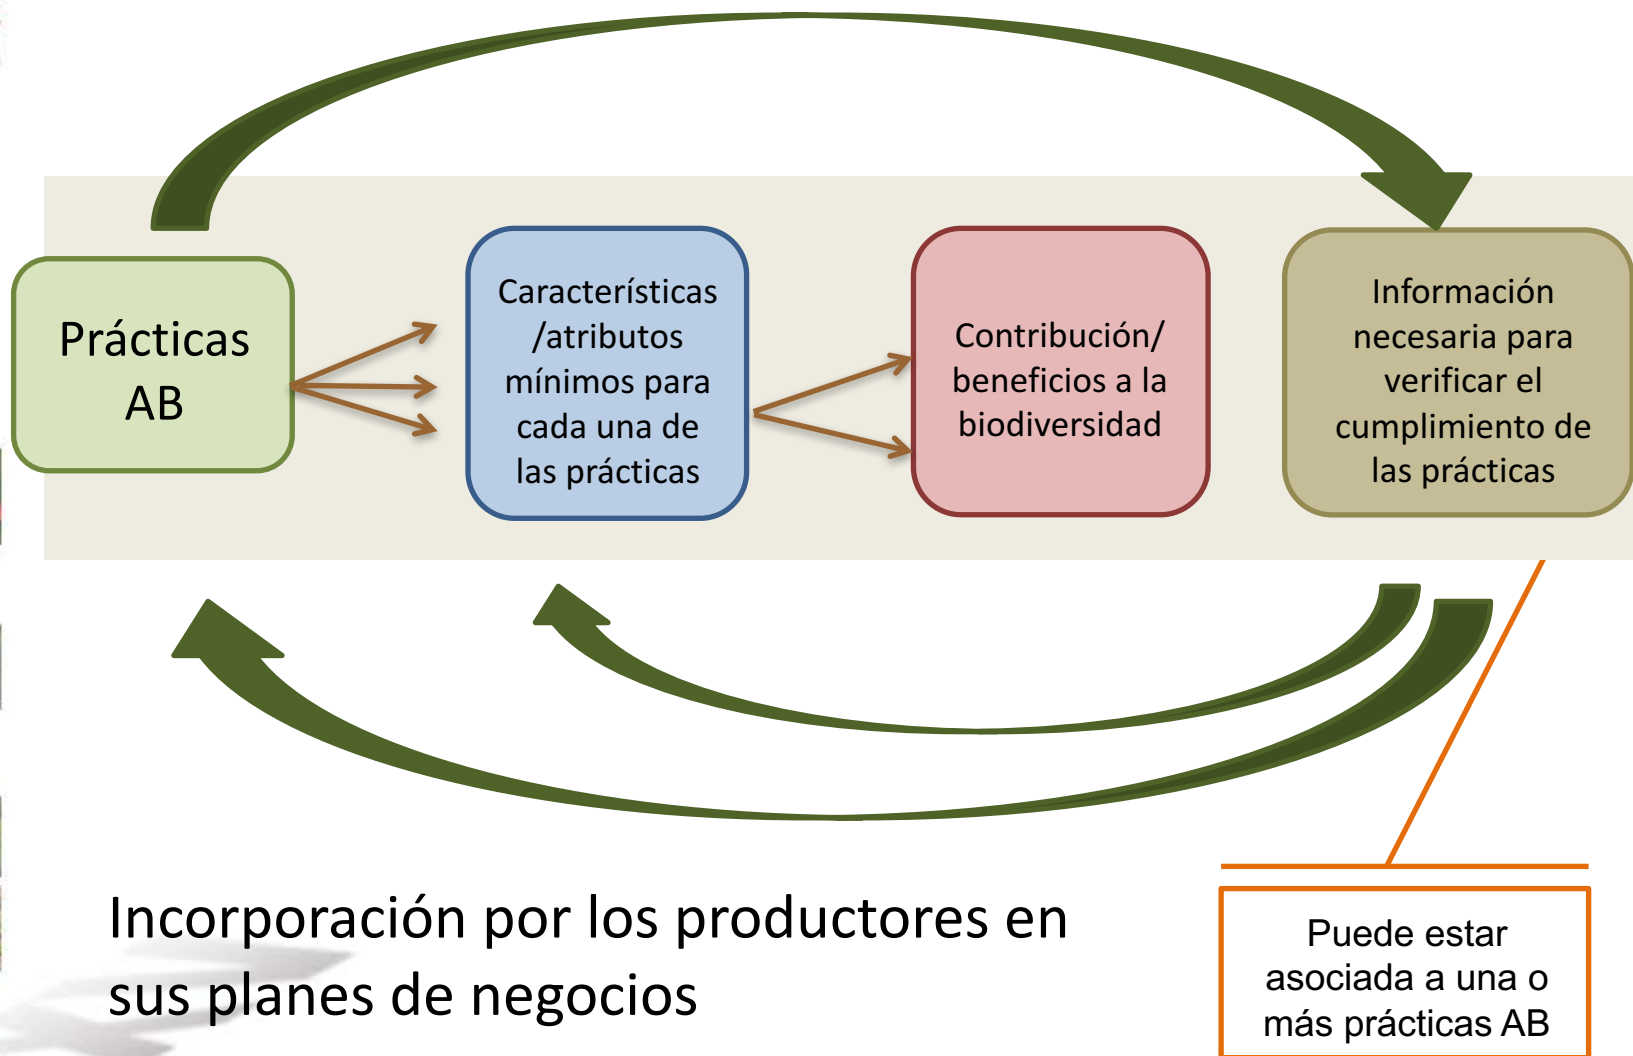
Prácticas AB

Características /atributos mínimos para cada una de las prácticas

Contribución/ beneficios a la biodiversidad

Información necesaria para verificar el cumplimiento de las prácticas

Incorporación por los productores en sus planes de negocios

Puede estar asociada a una o más prácticas AB